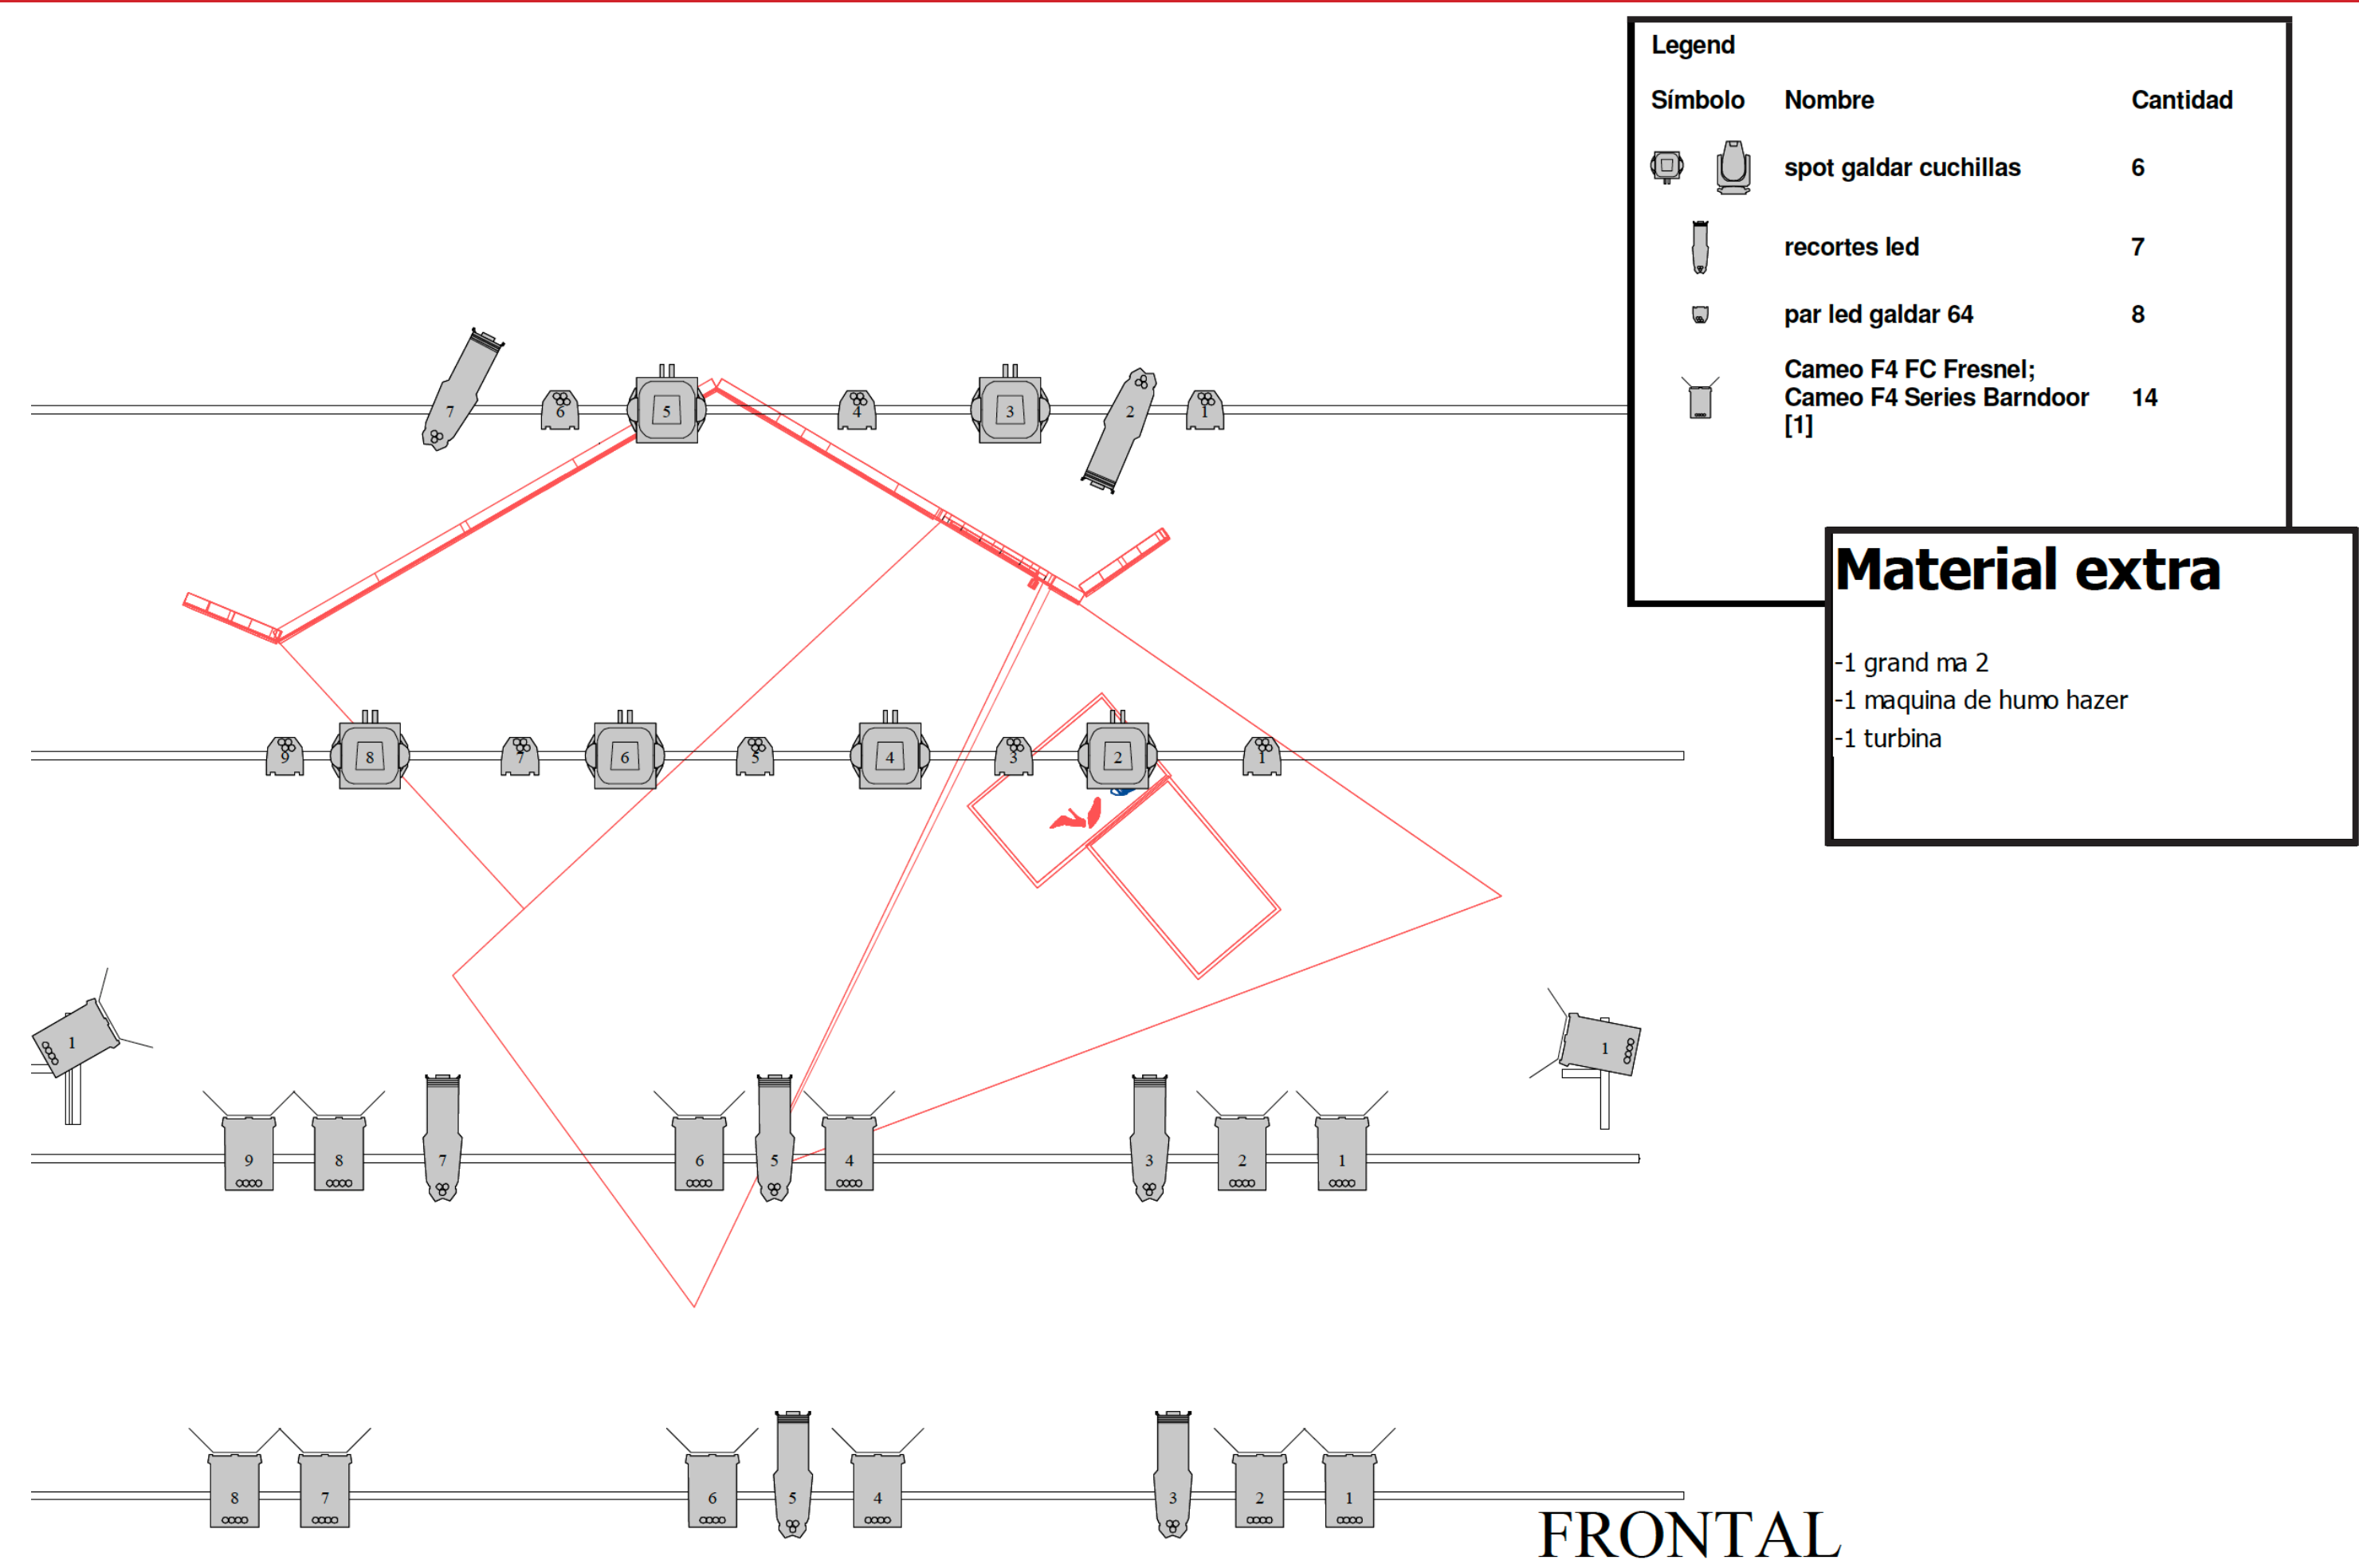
Legend

| Símbolo | Nombre | Cantidad |
|---|---|---|
| | spot galdar cuchillas | 6 |
| | recortes led | 7 |
| | par led galdar 64 | 8 |
| | Cameo F4 FC Fresnel; Cameo F4 Series Barndoor [1] | 14 |

Material extra

-1 grand ma 2
-1 maquina de humo hazer
-1 turbina

7 6 5 4 3 2 1

9 8 7 6 5 4 3 2 1

1 1

9 8 7 6 5 4 3 2 1

8 7 6 5 4 3 2 1

FRONTAL